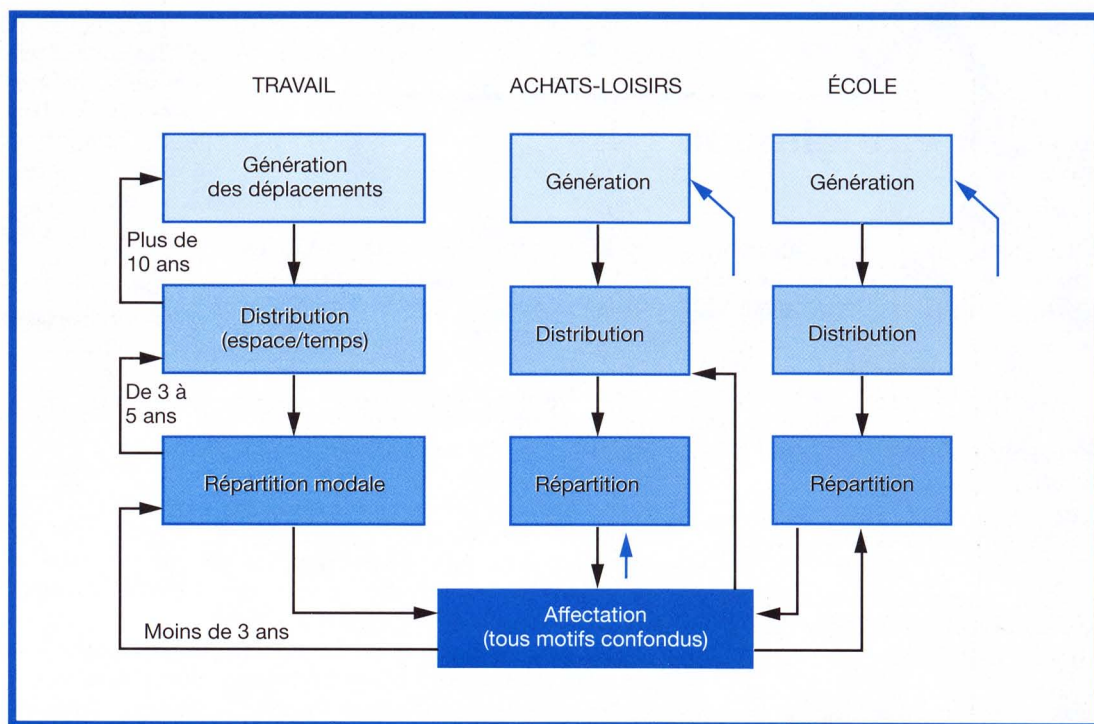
TRAVAIL

ACHATS-LOISIRS

ÉCOLE

Génération des déplacements

Plus de 10 ans

Distribution (espace/temps)

De 3 à 5 ans

Répartition modale

Génération

Distribution

Répartition

Génération

Distribution

Répartition

Moins de 3 ans

Affectation (tous motifs confondus)